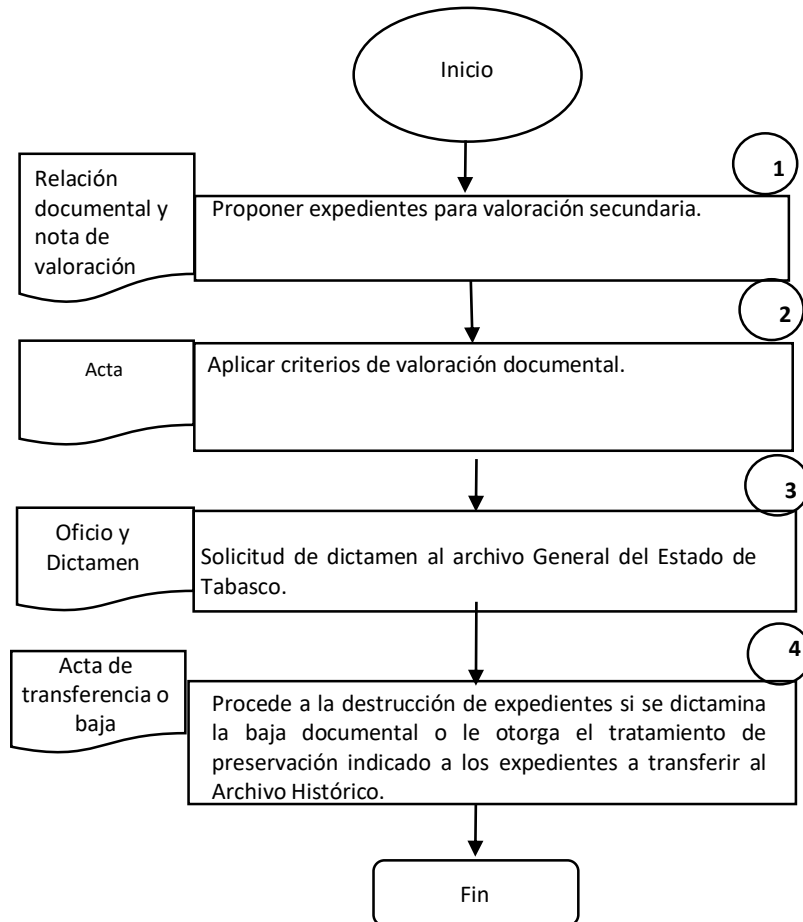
Inicio

1

Relación documental y nota de valoración

Proponer expedientes para valoración secundaria.

2

Acta

Aplicar criterios de valoración documental.

3

Oficio y Dictamen

Solicitud de dictamen al archivo General del Estado de Tabasco.

4

Acta de transferencia o baja

Procede a la destrucción de expedientes si se dictamina la baja documental o le otorga el tratamiento de preservación indicado a los expedientes a transferir al Archivo Histórico.

Fin